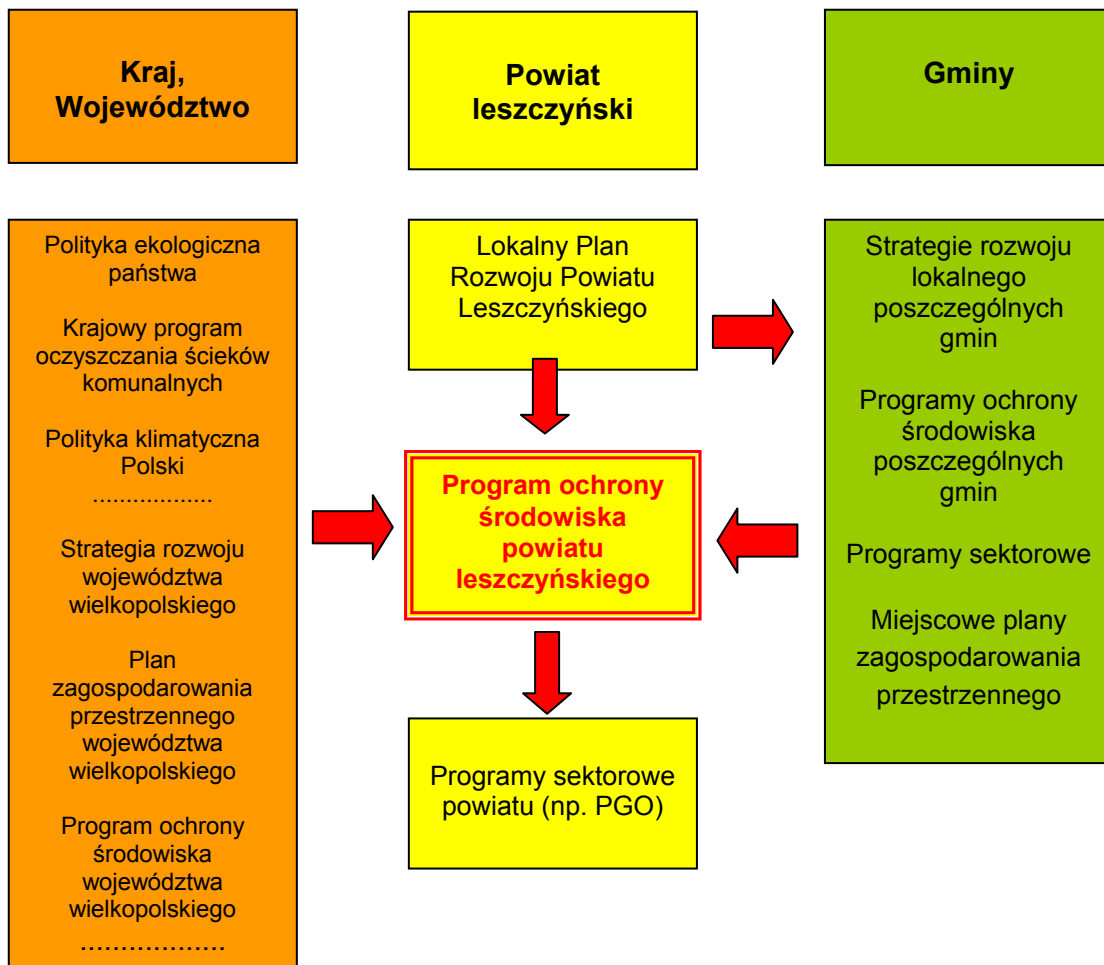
Kraj, Województwo

Powiat leszczyński

Gminy

Polityka ekologiczna państwa

Krajowy program oczyszczania ścieków komunalnych

Polityka klimatyczna Polski

..................

Strategia rozwoju województwa wielkopolskiego

Plan zagospodarowania przestrzennego województwa wielkopolskiego

Program ochrony środowiska województwa wielkopolskiego

………………

Lokalny Plan Rozwoju Powiatu Leszczyńskiego

Program ochrony środowiska powiatu leszczyńskiego

Programy sektorowe powiatu (np. PGO)

Strategie rozwoju lokalnego poszczególnych gmin

Programy ochrony środowiska poszczególnych gmin

Programy sektorowe

Miejscowe plany zagospodarowania przestrzennego